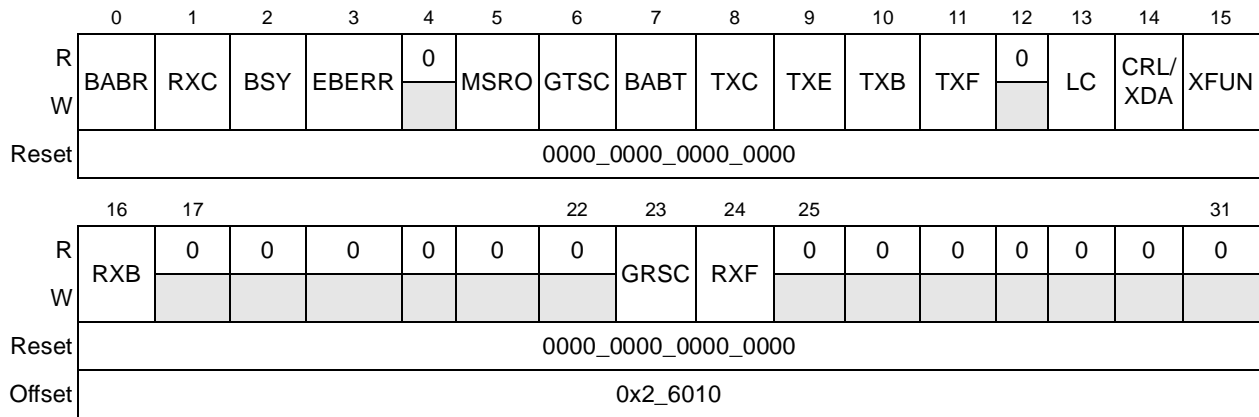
| | 0 | 1 | 2 | 3 | 4 | 5 | 6 | 7 | 8 | 9 | 10 | 11 | 12 | 13 | 14 | 15 |
|---|---|---|---|---|---|---|---|---|---|---|---|---|---|---|---|---|
| R | BABR | RXC | BSY | EBERR | 0 | MSRO | GTSC | BABT | TXC | TXE | TXB | TXF | 0 | LC | CRL/ XDA | XFUN |
| W | | | | | | | | | | | | | | | | |
| Reset | 0000_0000_0000_0000 | | | | | | | | | | | | | | | |

| | 16 | 17 | | | | | 22 | 23 | 24 | 25 | | | | | | 31 |
|---|---|---|---|---|---|---|---|---|---|---|---|---|---|---|---|---|
| R | RXB | 0 | 0 | 0 | 0 | 0 | 0 | GRSC | RXF | 0 | 0 | 0 | 0 | 0 | 0 | 0 |
| W | | | | | | | | | | | | | | | | |
| Reset | 0000_0000_0000_0000 | | | | | | | | | | | | | | | |
| Offset | 0x2_6010 | | | | | | | | | | | | | | | |